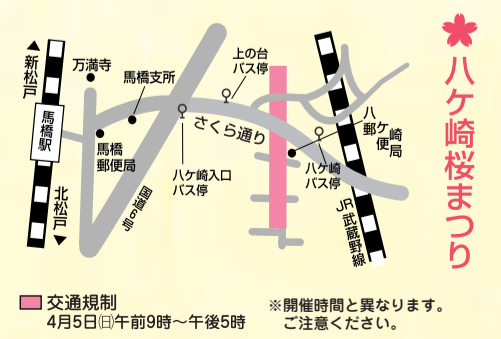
八ケ崎桜まつり

新松戸
馬橋駅
北松戸
万満寺
馬橋支所
馬橋郵便局
国道6号
上の台バス停
さくら通り
八ケ崎入口バス停
八ケ崎郵便局
八ケ崎バス停
JR武蔵野線

交通規制
4月5日(日)午前9時～午後5時

※開催時間と異なります。
ご注意ください。